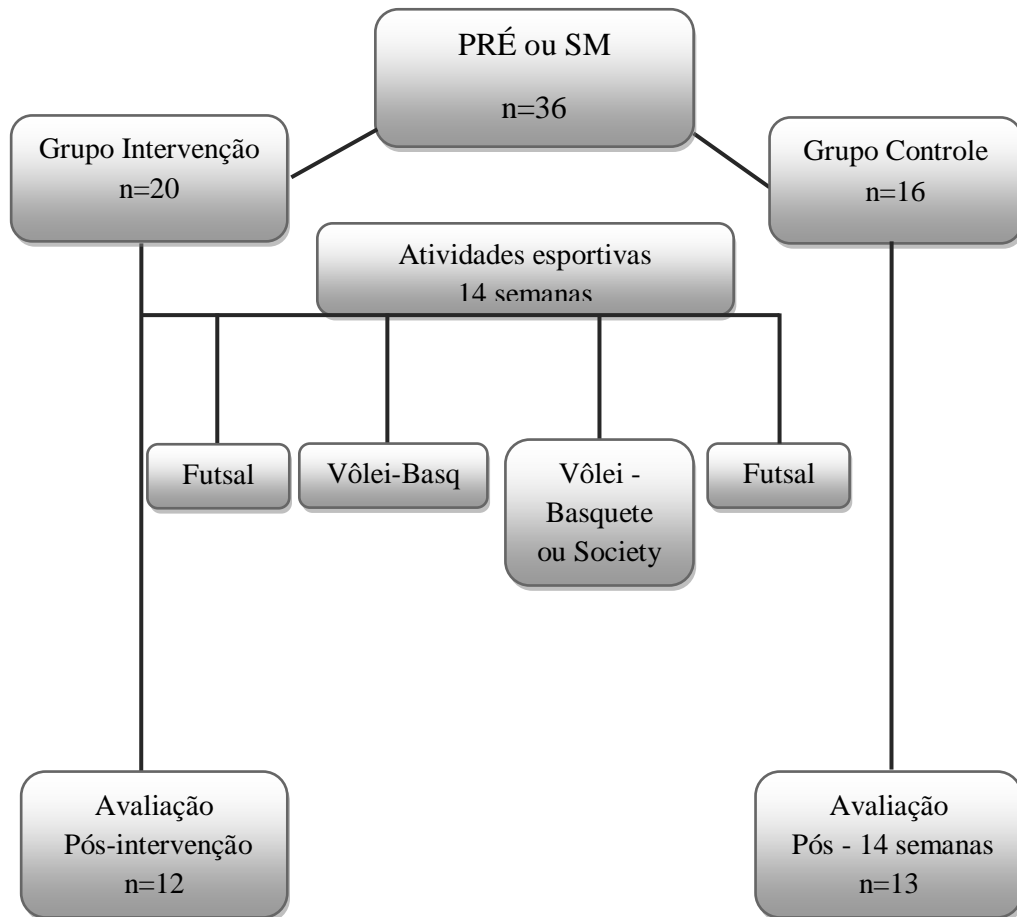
PRÉ ou SM
n=36

Grupo Intervenção
n=20

Grupo Controle
n=16

Atividades esportivas
14 semanas

Futsal

Vôlei-Basq

Vôlei - Basquete ou Society

Futsal

Avaliação
Pós-intervenção
n=12

Avaliação
Pós - 14 semanas
n=13